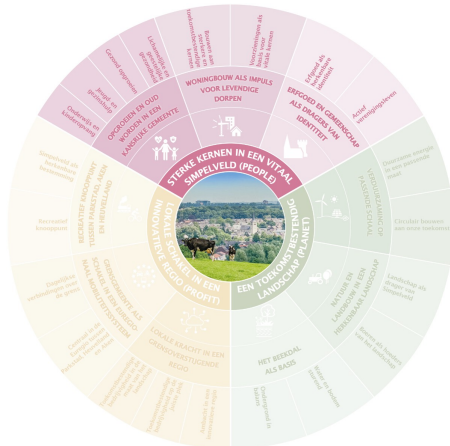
STERKE KERNEN IN EEN VITAAL SIMPELVELD (PEOPLE)

EEN TOEKOMSTBESTENDIG LANDSCHAP (PLANET)

LOKALE KRACHT IN EEN INNOVATIEVE REGIO (PROFIT)

OPGROEIEN EN OUD WORDEN IN EEN KANSRIJKE GEMEENTE

WONINGBOUW ALS IMPULS VOOR LEVENDIGE DORPEN

ERFGOED EN GEMEENSCHAP ALS DRAGERS VAN IDENTITEIT

Onderwijs en kinderopvang

Jeugd en gezinsbeleid

Gezond opgroeien

Laagdrempelige voorzieningen

Voorzieningen als basis voor vitale kernen

Erfgoed als dragers van identiteit

Actief verenigingsleven

VERDUURZAMING OP PASSENDE SCHAAL

Duurzame energie in een passende schaal

Circulair bouwen

NATUUR EN LANDSCHAP IN EEN HERSTELBAAR LANDSCHAP

Landschap als drager van Simpelveld

HET BEEKDAL ALS BASIS

RECREATIEF KNOOPPUNT TUSSEN PARKSTAD, AKEN EN HEUVELLAND

Recreatief knooppunt

ONDERNEMEN IN EEN GRENSOVERSTIJGENDE REGIO

LOKALE KRACHT IN EEN GRENSOVERSTIJGENDE REGIO

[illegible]